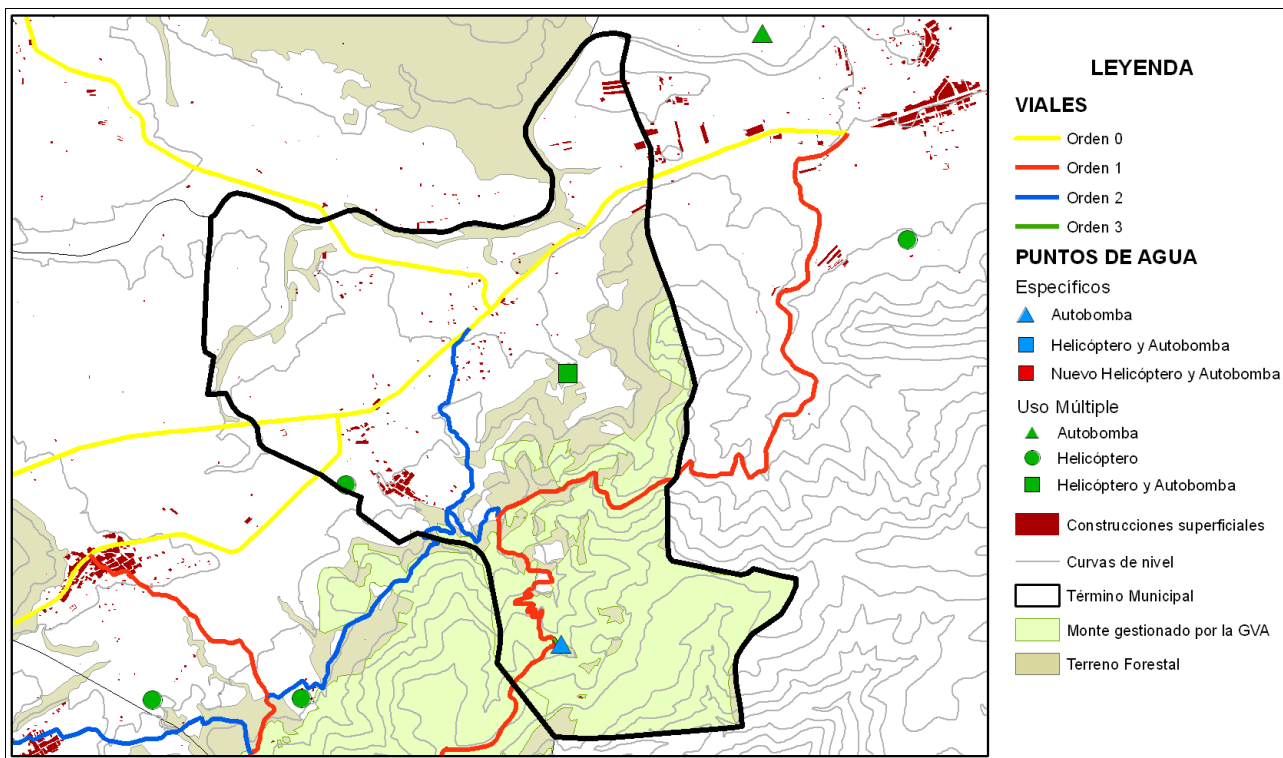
LEYENDA

VIALES

Orden 0

Orden 1

Orden 2

Orden 3

PUNTOS DE AGUA

Específicos

Autobomba

Helicóptero y Autobomba

Nuevo Helicóptero y Autobomba

Uso Múltiple

Autobomba

Helicóptero

Helicóptero y Autobomba

Construcciones superficiales

Curvas de nivel

Término Municipal

Monte gestionado por la GVA

Terreno Forestal